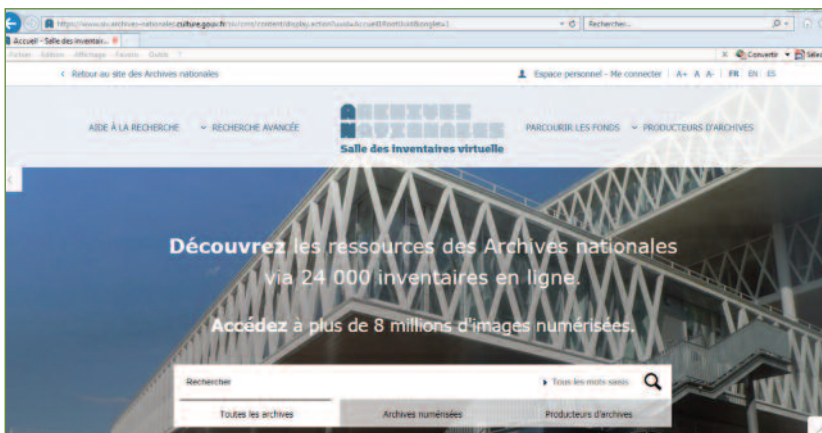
https://www.siv.archives-nationales.culture.gouv.fr/siv/cms/content/display.action?uuid=Accueil1RootUuid&onglet=1

Rechercher...

Accueil - Salle des inventair...

Fichier Edition Affichage Favoris Outils ?

Convertir Sélectionner

< Retour au site des Archives nationales

Espace personnel - Me connecter | A+ A A- | FR EN ES

AIDE À LA RECHERCHE

RECHERCHE AVANCÉE

ARCHIVES NATIONALES

Salle des inventaires virtuelle

PARCOURIR LES FONDS

PRODUCTEURS D'ARCHIVES

Découvrez les ressources des Archives nationales via 24 000 inventaires en ligne.

Accédez à plus de 8 millions d'images numérisées.

Rechercher

Tous les mots saisis

Toutes les archives

Archives numérisées

Producteurs d'archives